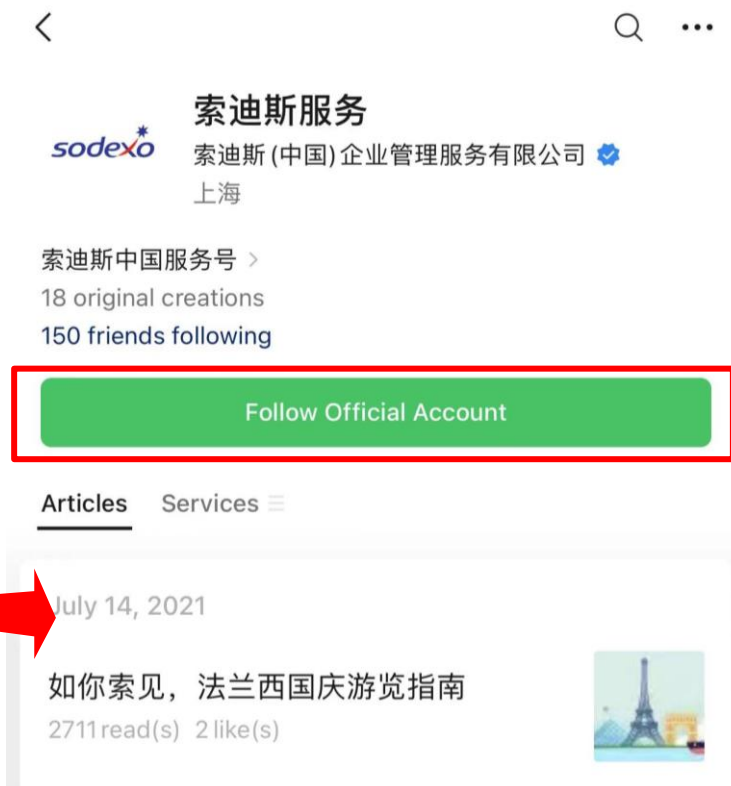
sodexo

索迪斯服务

索迪斯 (中国) 企业管理服务有限公司

上海

索迪斯中国服务号 >

18 original creations

150 friends following

Follow Official Account

Articles    Services

July 14, 2021

如你索见，法兰西国庆游览指南

2711 read(s)  2 like(s)